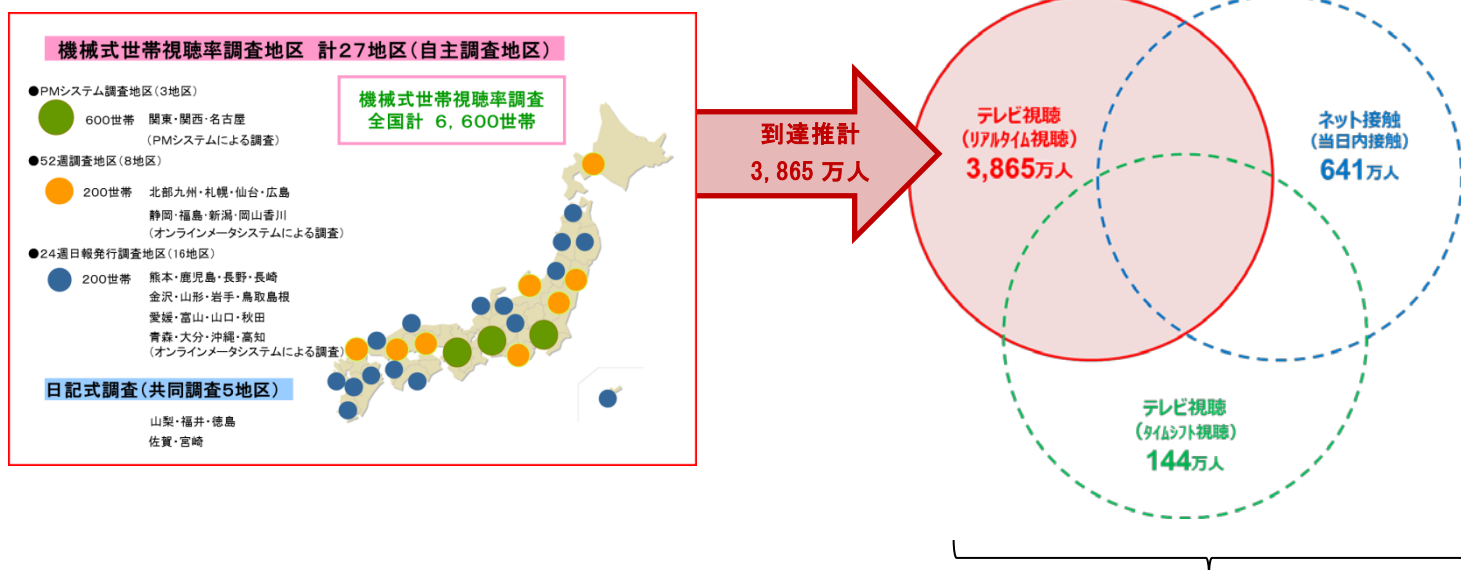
機械式世帯視聴率調査地区 計27地区（自主調査地区）

●PMシステム調査地区（3地区）

600世帯 関東・関西・名古屋
（PMシステムによる調査）

●52週調査地区（8地区）

200世帯 北部九州・札幌・仙台・広島
静岡・福島・新潟・岡山香川
（オンラインメータシステムによる調査）

●24週日報発行調査地区（16地区）

200世帯 熊本・鹿児島・長野・長崎
金沢・山形・岩手・鳥取島根
愛媛・富山・山口・秋田
青森・大分・沖縄・高知
（オンラインメータシステムによる調査）

機械式世帯視聴率調査
全国計 6，600世帯

日記式調査（共同調査5地区）

山梨・福井・徳島
佐賀・宮崎

到達推計
3，865 万人

テレビ視聴
（リアルタイム視聴）
3,865万人

ネット接触
（当日内接触）
641万人

テレビ視聴
（タイムシフト視聴）
144万人